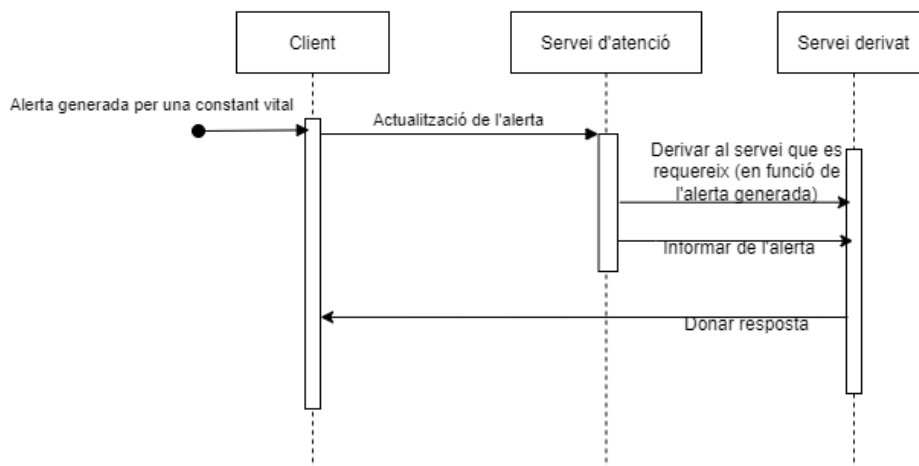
Client

Servei d'atenció

Servei derivat

Alerta generada per una constant vital

Actualització de l'alerta

Derivar al servei que es requereix (en funció de l'alerta generada)

Informar de l'alerta

Donar resposta